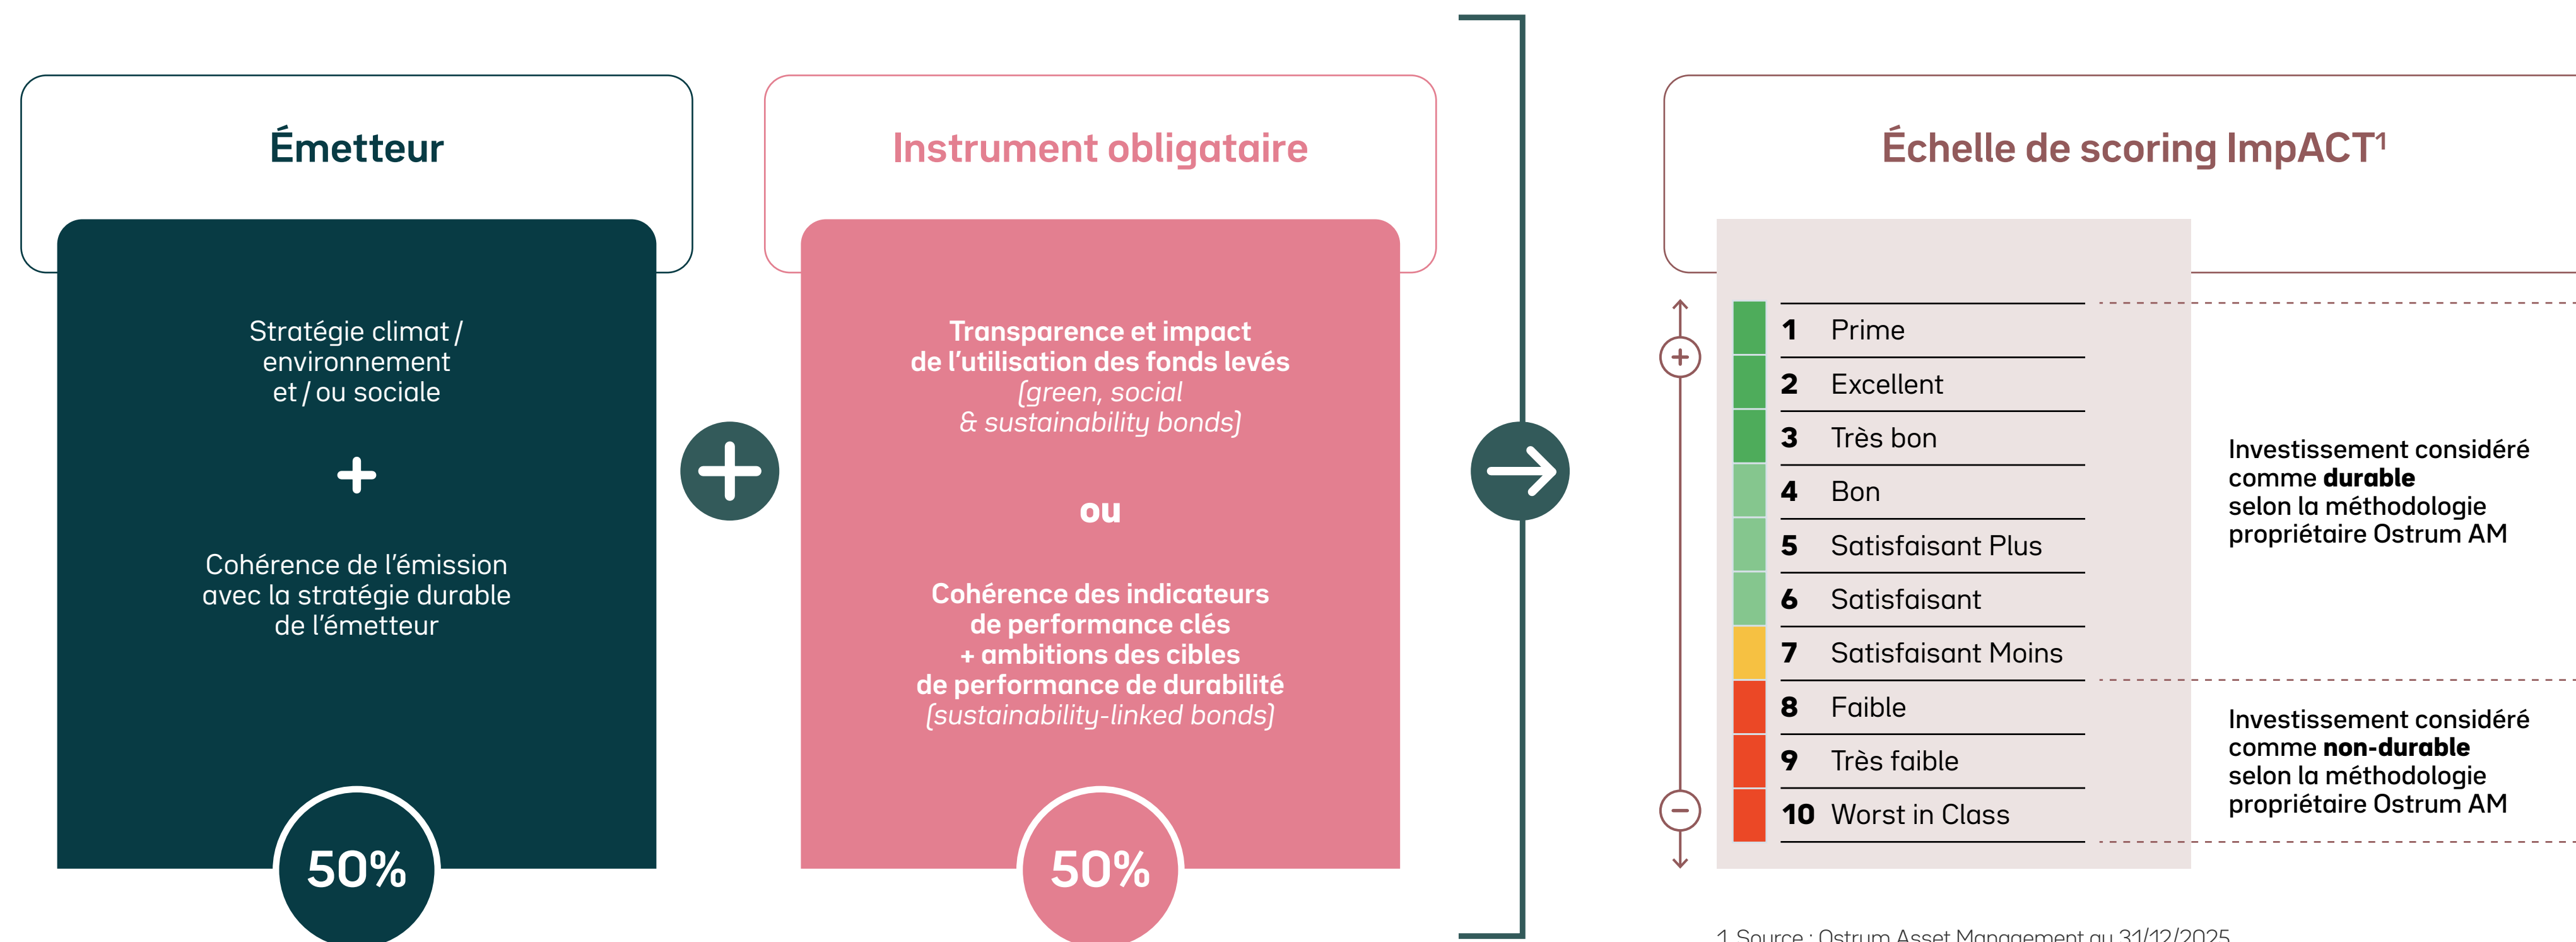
Émetteur

Stratégie climat / environnement et / ou sociale

+

Cohérence de l'émission avec la stratégie durable de l'émetteur

50%

Instrument obligataire

Transparence et impact de l'utilisation des fonds levés (green, social & sustainability bonds)

ou

Cohérence des indicateurs de performance clés + ambitions des cibles de performance de durabilité (sustainability-linked bonds)

50%

Échelle de scoring ImpACT$^1$

| | |
|---|---|
| 1 | Prime |
| 2 | Excellent |
| 3 | Très bon |
| 4 | Bon |
| 5 | Satisfaisant Plus |
| 6 | Satisfaisant |
| 7 | Satisfaisant Moins |
| 8 | Faible |
| 9 | Très faible |
| 10 | Worst in Class |

Investissement considéré comme **durable** selon la méthodologie propriétaire Ostrum AM

Investissement considéré comme **non-durable** selon la méthodologie propriétaire Ostrum AM

1 Source : Ostrum Asset Management au 31/12/2025